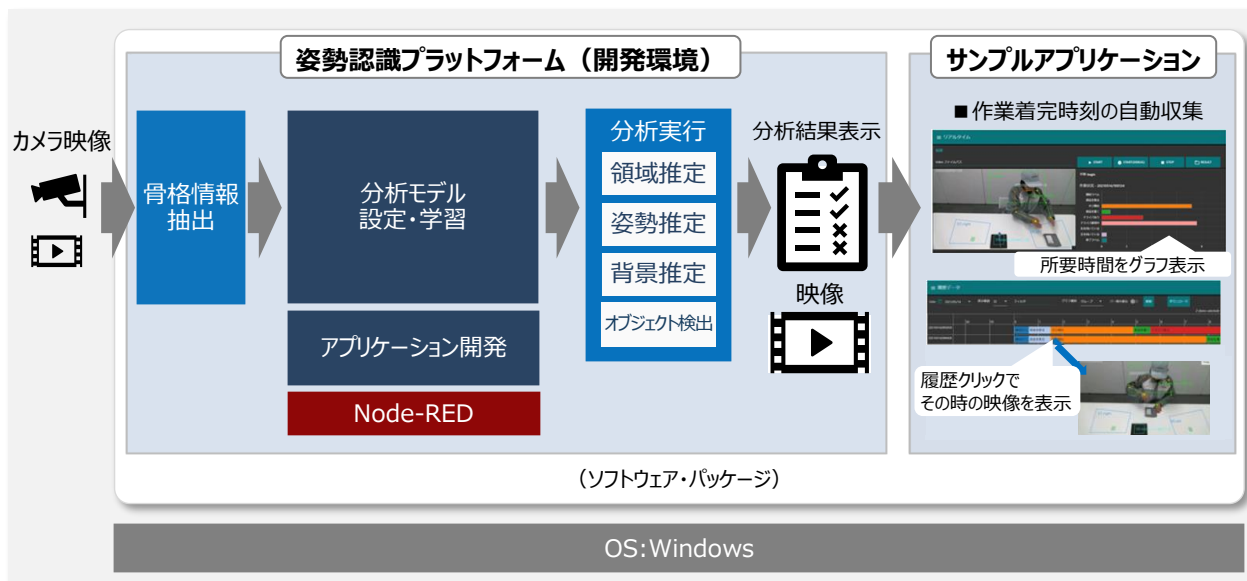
姿勢認識プラットフォーム（開発環境）

サンプルアプリケーション

カメラ映像

骨格情報抽出

分析モデル設定・学習

アプリケーション開発

Node-RED

分析実行

領域推定

姿勢推定

背景推定

オブジェクト検出

分析結果表示

映像

■作業着完時刻の自動収集

所要時間をグラフ表示

履歴クリックでその時の映像を表示

（ソフトウェア・パッケージ）

OS:Windows